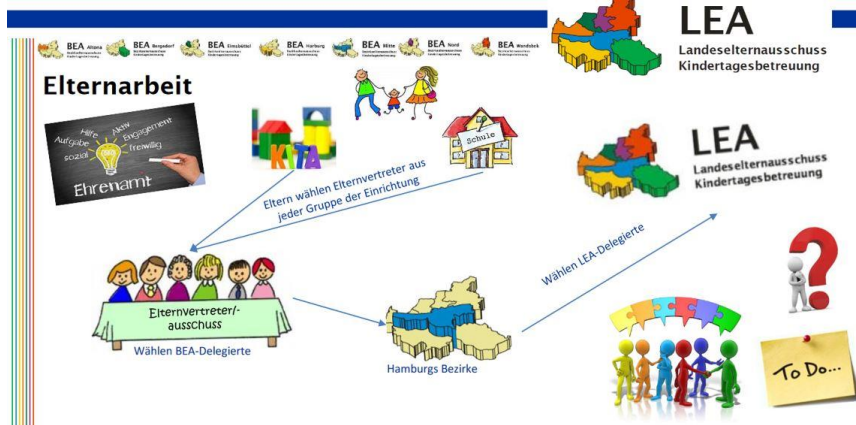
BEA Altona BEA Bergedorf BEA Eimsbüttel BEA Harburg BEA Mitte BEA Nord BEA Wandsbek

LEA
Landeselternausschuss Kindertagesbetreuung

Elternarbeit

Hilfe Aktiv Aufgabe Engagement sozial freiwillig
Ehrenamt

KITA

Schule

Eltern wählen Elternvertreter aus jeder Gruppe der Einrichtung

LEA
Landeselternausschuss Kindertagesbetreuung

Wählen LEA-Delegierte

Elternvertreter/-ausschuss

Wählen BEA-Delegierte

Hamburgs Bezirke

To Do...